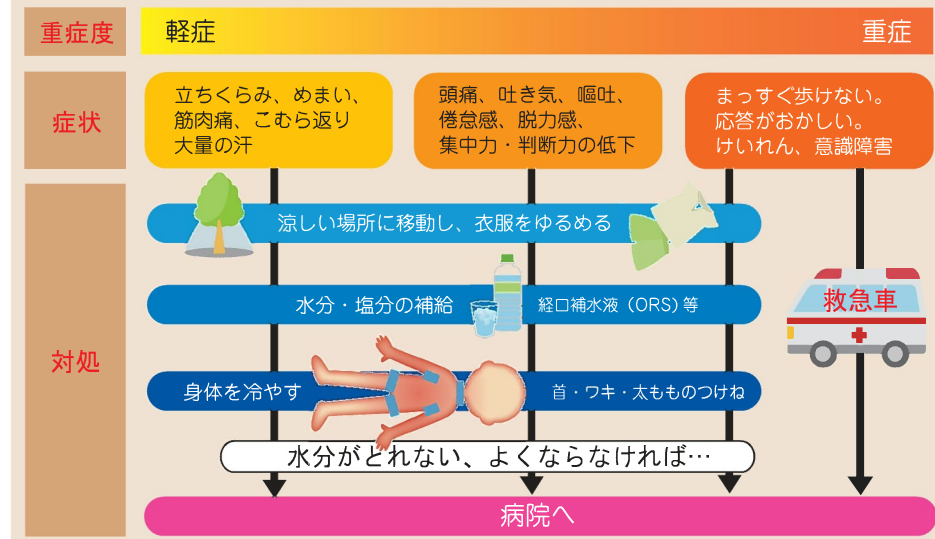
重症度
軽症
重症

症状
立ちくらみ、めまい、筋肉痛、こむら返り大量の汗

頭痛、吐き気、嘔吐、倦怠感、脱力感、集中力・判断力の低下

まっすぐ歩けない。応答がおかしい。けいれん、意識障害

対処
涼しい場所に移動し、衣服をゆるめる

水分・塩分の補給
経口補水液（ORS）等

身体を冷やす
首・ワキ・太もものつけね

救急車

水分がとれない、よくならなければ…

病院へ